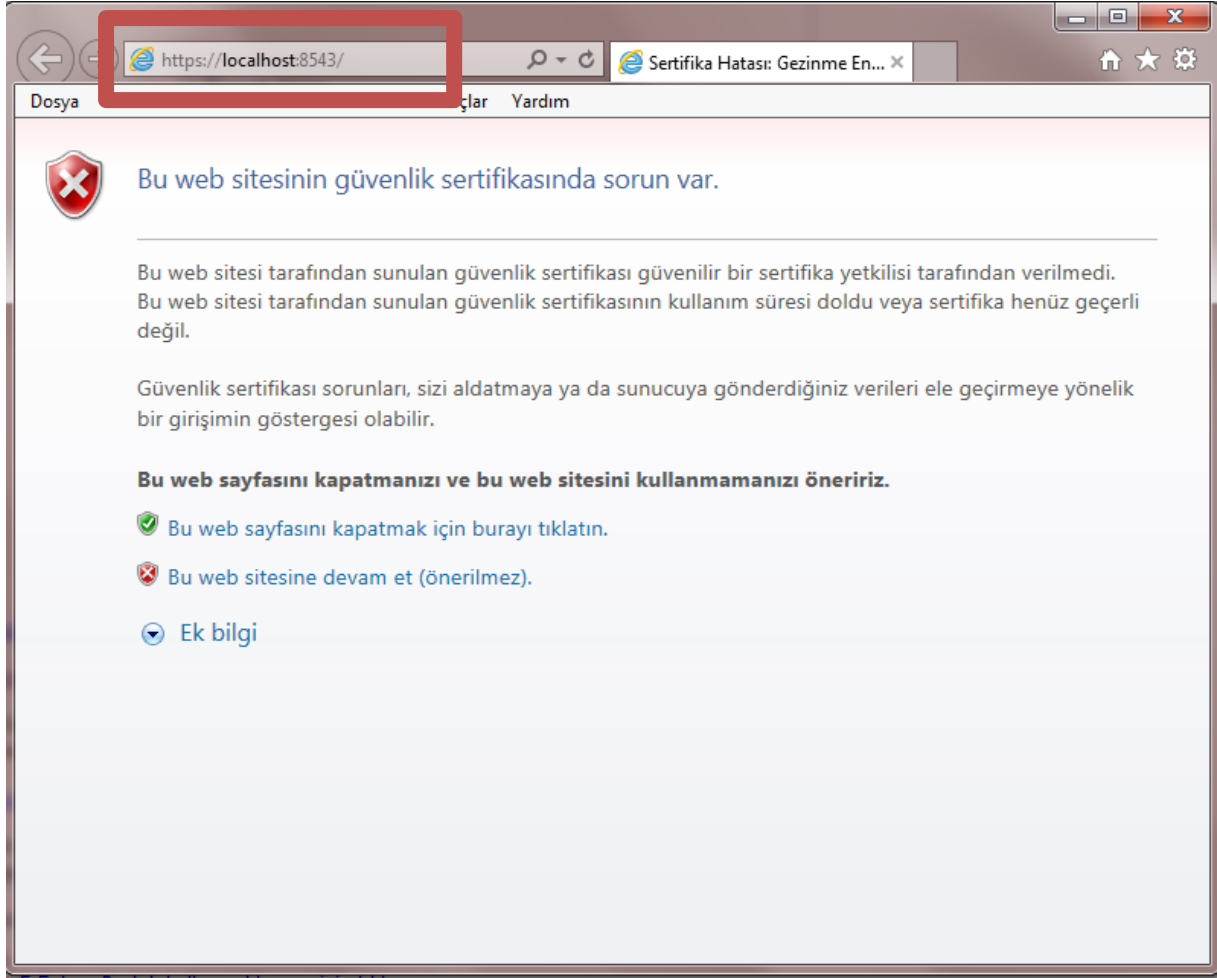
https://localhost:8543/

Sertifika Hatası: Gezinme En...

Dosya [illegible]çlar Yardım

Bu web sitesinin güvenlik sertifikasında sorun var.

Bu web sitesi tarafından sunulan güvenlik sertifikası güvenilir bir sertifika yetkilisi tarafından verilmedi.
Bu web sitesi tarafından sunulan güvenlik sertifikasının kullanım süresi doldu veya sertifika henüz geçerli değil.

Güvenlik sertifikası sorunları, sizi aldatmaya ya da sunucuya gönderdiğiniz verileri ele geçirmeye yönelik bir girişimin göstergesi olabilir.

**Bu web sayfasını kapatmanızı ve bu web sitesini kullanmamanızı öneririz.**

Bu web sayfasını kapatmak için burayı tıklatın.

Bu web sitesine devam et (önerilmez).

Ek bilgi